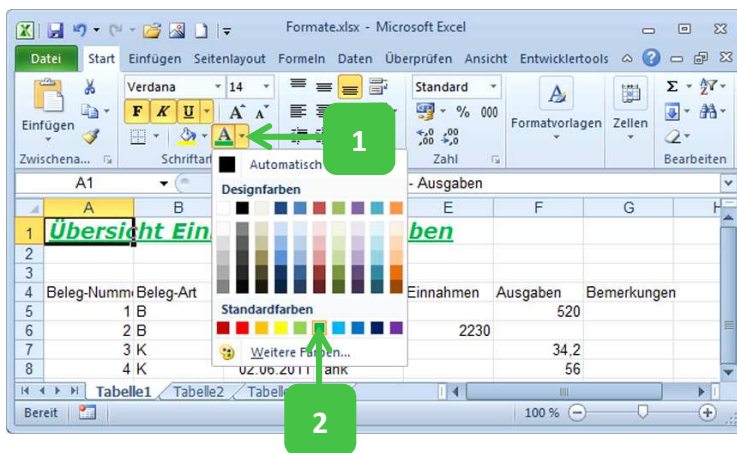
Formate.xlsx - Microsoft Excel

Datei | Start | Einfügen | Seitenlayout | Formeln | Daten | Überprüfen | Ansicht | Entwicklertools

Einfügen | Verdana | 14 | Standard | Formatvorlagen | Zellen

F K U

A A

% 000

,0 ,00

Zwischena... | Schriftart | Zahl | Bearbeiten

A1 | - Ausgaben

Automatisch

Designfarben

Standardfarben

Weitere Farben...

1

2

| | A | B | | | E | F | G |
|---|---|---|---|---|---|---|---|
| 1 | Übersicht Ein | | | ben | | | |
| 2 | | | | | | | |
| 3 | | | | | | | |
| 4 | Beleg-Numm | Beleg-Art | | | Einnahmen | Ausgaben | Bemerkungen |
| 5 | 1 | B | | | | 520 | |
| 6 | 2 | B | | | 2230 | | |
| 7 | 3 | K | | | | 34,2 | |
| 8 | 4 | K | 02.06.2011 | ank | | 56 | |

Tabelle1 | Tabelle2 | Tabelle

Bereit | 100 %